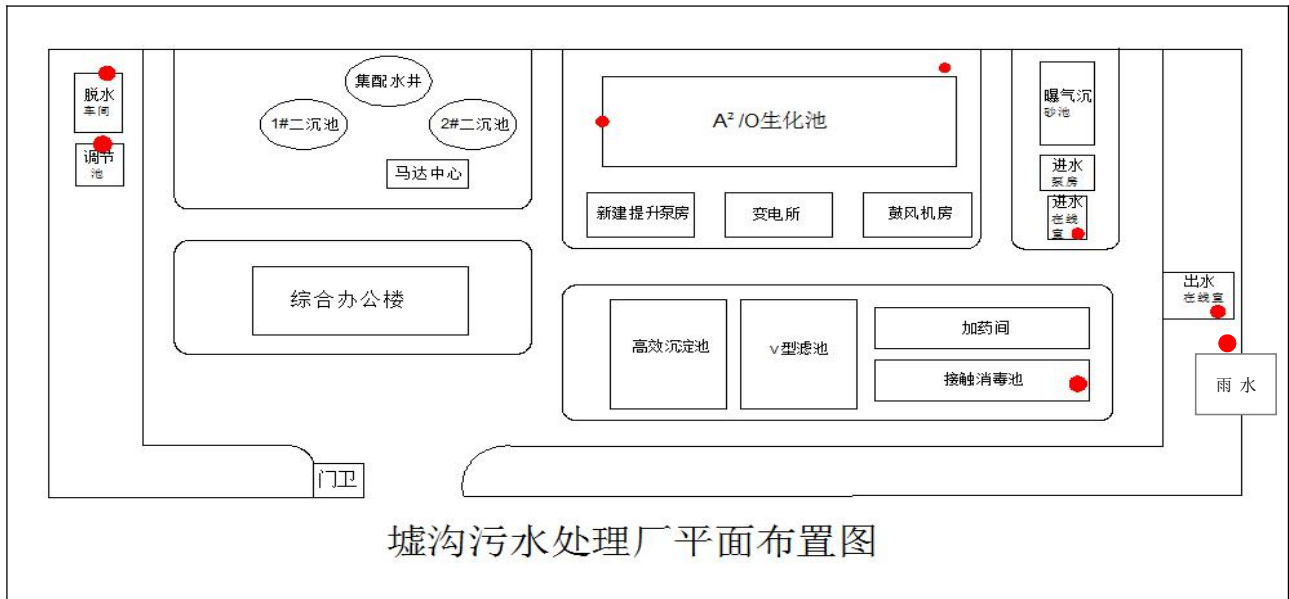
脱水
车间

调节
池

集配水井

1#二沉池

2#二沉池

马达中心

$A^2$/O生化池

曝气沉
砂池

进水
泵房

进水
在线
室

新建提升泵房

变电所

鼓风机房

综合办公楼

出水
在线室

高效沉淀池

V型滤池

加药间

接触消毒池

雨 水

门卫

墟沟污水处理厂平面布置图